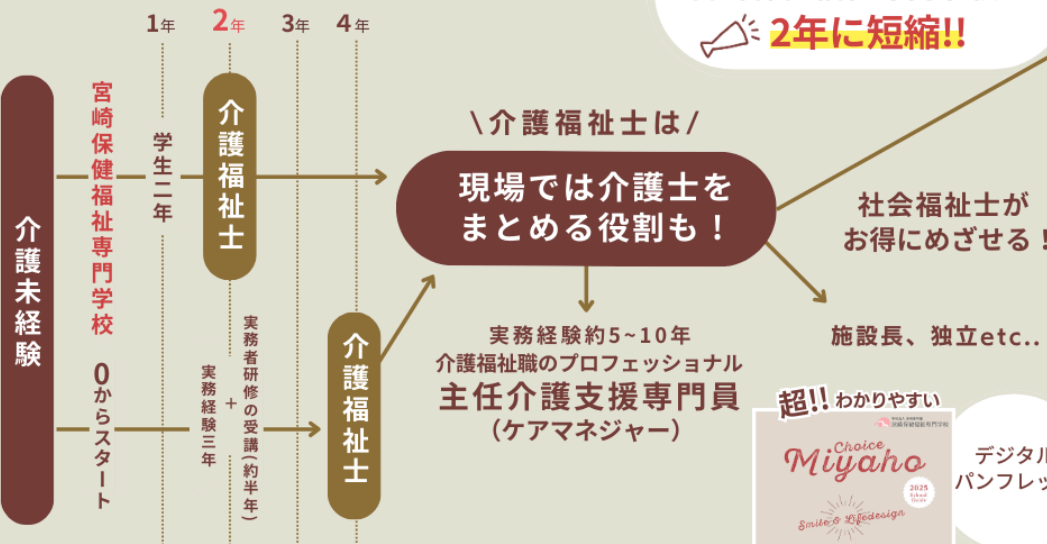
2年に短縮!!

1年 2年 3年 4年

介護未経験

宮崎保健福祉専門学校

0からスタート

学生二年

介護福祉士

実務経験三年
+
実務者研修の受講(約半年)

介護福祉士

＼介護福祉士は／

現場では介護士をまとめる役割も！

実務経験約5~10年
介護福祉職のプロフェッショナル
主任介護支援専門員
(ケアマネジャー)

社会福祉士がお得にめざせる！

施設長、独立etc..

超!! わかりやすい

Choice
Miyaho
2025
Smile & Lifedesign

デジタル
パンフレッ